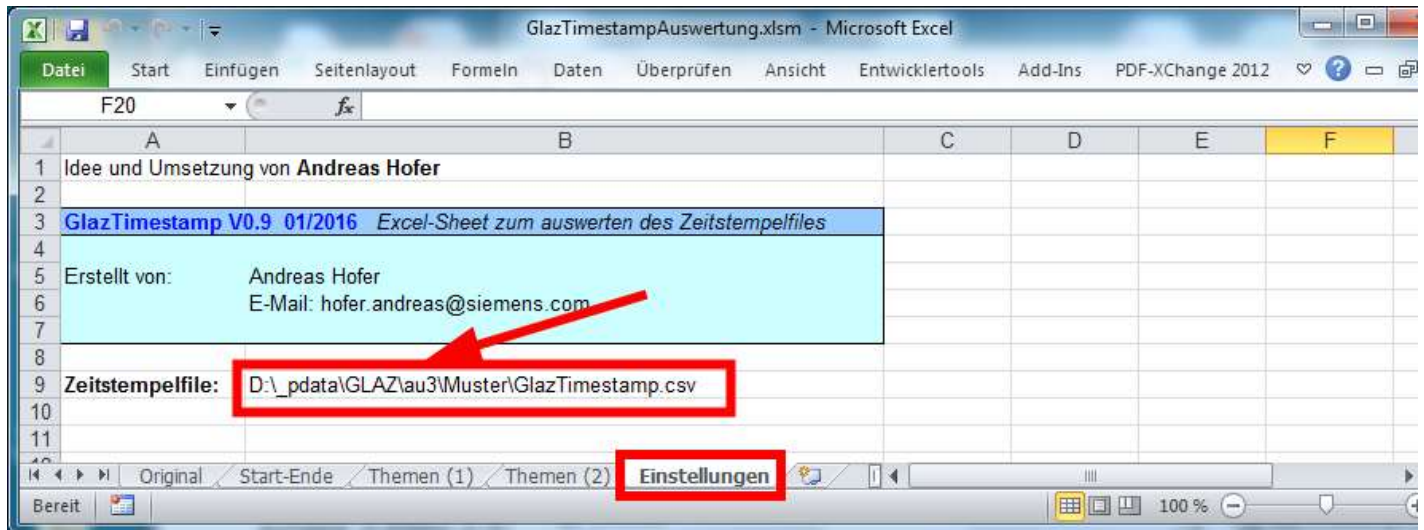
GlazTimestampAuswertung.xlsm - Microsoft Excel

Datei Start Einfügen Seitenlayout Formeln Daten Überprüfen Ansicht Entwicklertools Add-Ins PDF-XChange 2012

F20 $f_x$

| | A | B | C | D | E | F |
|---|---|---|---|---|---|---|
| 1 | Idee und Umsetzung von **Andreas Hofer** | | | | | |
| 2 | | | | | | |
| 3 | GlazTimestamp V0.9 01/2016 | *Excel-Sheet zum auswerten des Zeitstempelfiles* | | | | |
| 4 | | | | | | |
| 5 | Erstellt von: | Andreas Hofer | | | | |
| 6 | | E-Mail: hofer.andreas@siemens.com | | | | |
| 7 | | | | | | |
| 8 | | | | | | |
| 9 | **Zeitstempelfile:** | D:\_pdata\GLAZ\au3\Muster\GlazTimestamp.csv | | | | |
| 10 | | | | | | |
| 11 | | | | | | |

Original Start-Ende Themen (1) Themen (2) Einstellungen

Bereit 100 %